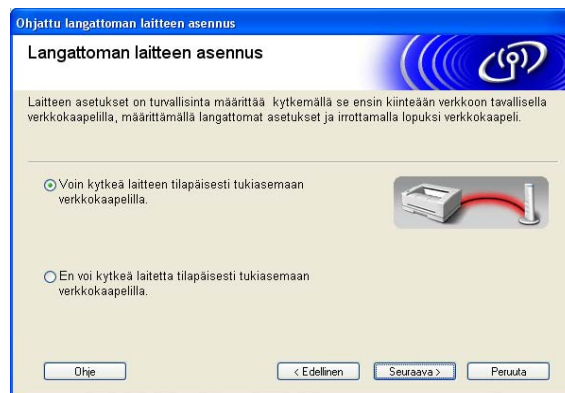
Ohjattu langattoman laitteen asennus

Langattoman laitteen asennus

Laitteen asetukset on turvallisinta määrittää kytkemällä se ensin kiinteään verkkoon tavallisella verkkokaapelilla, määrittämällä langattomat asetukset ja irrottamalla lopuksi verkkokaapeli.

Voin kytkeä laitteen tilapäisesti tukiasemaan verkkokaapelilla.

En voi kytkeä laitetta tilapäisesti tukiasemaan verkkokaapelilla.

Ohje

< Edellinen

Seuraava >

Peruuta